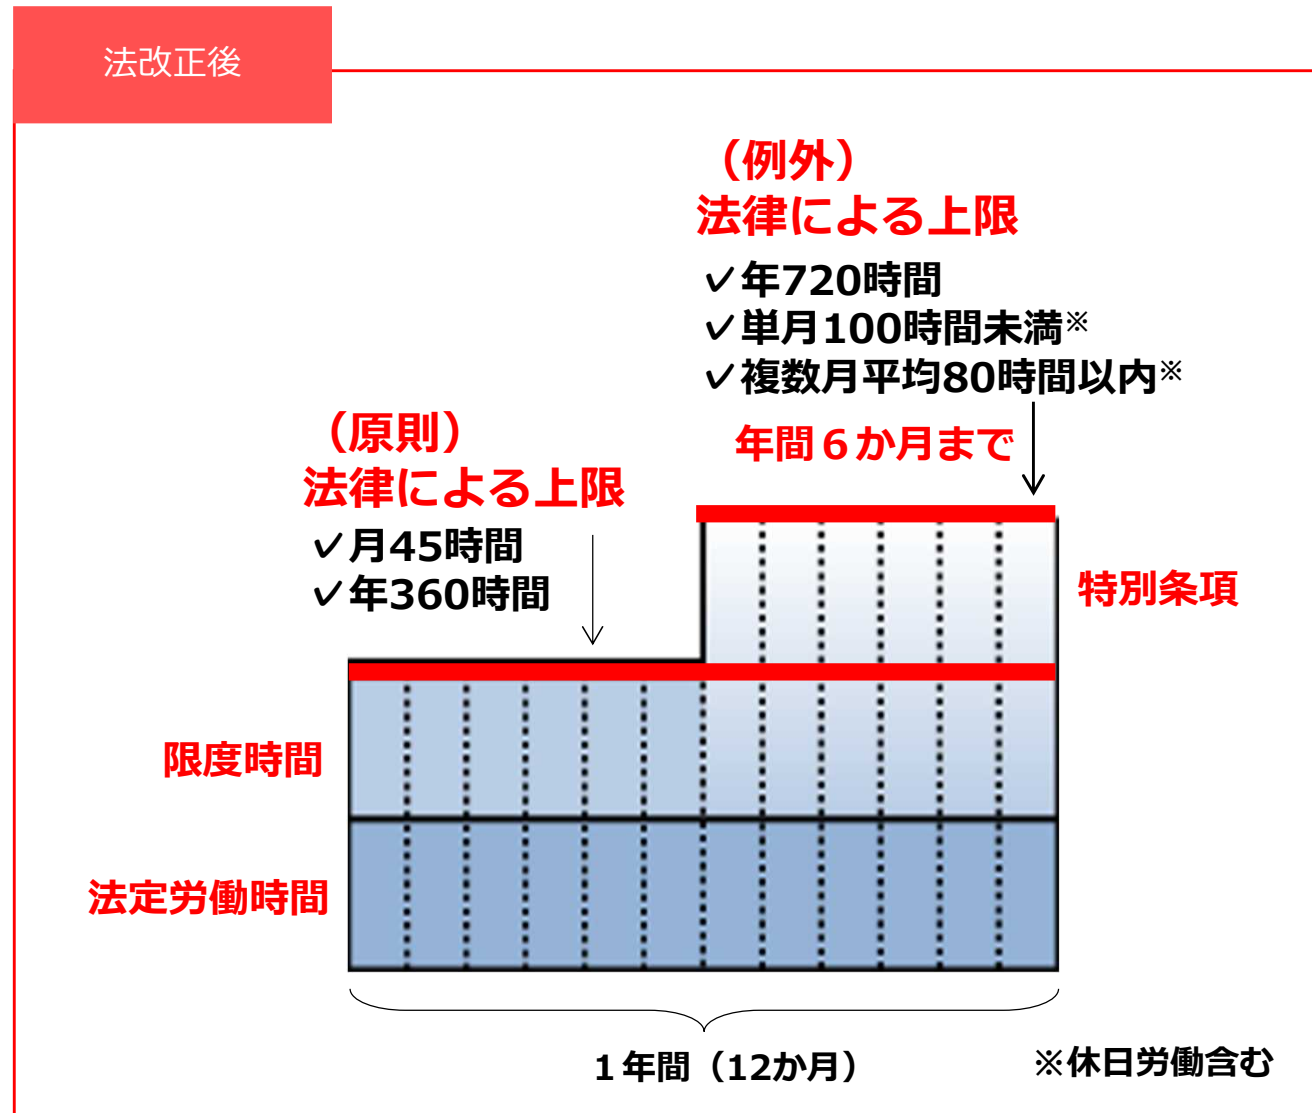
法改正後

（例外）
法律による上限
✓年720時間
✓単月100時間未満※
✓複数月平均80時間以内※
年間６か月まで

（原則）
法律による上限
✓月45時間
✓年360時間

特別条項
限度時間
法定労働時間

１年間（12か月）
※休日労働含む